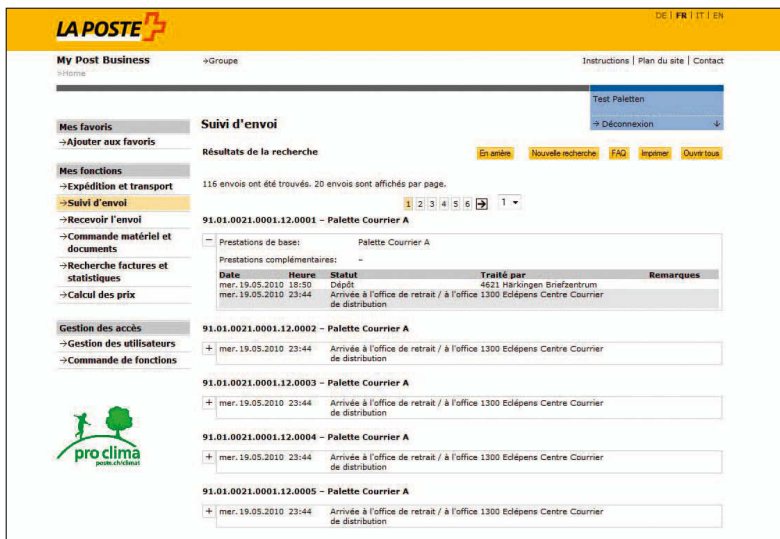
LA POSTE

DE | FR | IT | EN

My Post Business
»Home

→Groupe

Instructions | Plan du site | Contact

Test Paletten

→ Déconnexion

Mes favoris
→Ajouter aux favoris

Mes fonctions
→Expédition et transport
→Suivi d'envoi
→Recevoir l'envoi
→Commande matériel et documents
→Recherche factures et statistiques
→Calcul des prix

Gestion des accès
→Gestion des utilisateurs
→Commande de fonctions

pro clima
poste.ch/climat

Suivi d'envoi

Résultats de la recherche

En arrière | Nouvelle recherche | FAQ | Imprimer | Ouvrir tous

116 envois ont été trouvés. 20 envois sont affichés par page.

1 2 3 4 5 6 → 1

91.01.0021.0001.12.0001 – Palette Courrier A

Prestations de base: Palette Courrier A

Prestations complémentaires: –

| Date | Heure | Statut | Traité par | Remarques |
|---|---|---|---|---|
| mer. 19.05.2010 | 18:50 | Dépôt | 4621 Härkingen Briefzentrum | |
| mer. 19.05.2010 | 23:44 | Arrivée à l'office de retrait / à l'office de distribution | 1300 Eclépens Centre Courrier | |

91.01.0021.0001.12.0002 – Palette Courrier A

+ mer. 19.05.2010 23:44 Arrivée à l'office de retrait / à l'office de distribution 1300 Eclépens Centre Courrier

91.01.0021.0001.12.0003 – Palette Courrier A

+ mer. 19.05.2010 23:44 Arrivée à l'office de retrait / à l'office de distribution 1300 Eclépens Centre Courrier

91.01.0021.0001.12.0004 – Palette Courrier A

+ mer. 19.05.2010 23:44 Arrivée à l'office de retrait / à l'office de distribution 1300 Eclépens Centre Courrier

91.01.0021.0001.12.0005 – Palette Courrier A

+ mer. 19.05.2010 23:44 Arrivée à l'office de retrait / à l'office de distribution 1300 Eclépens Centre Courrier